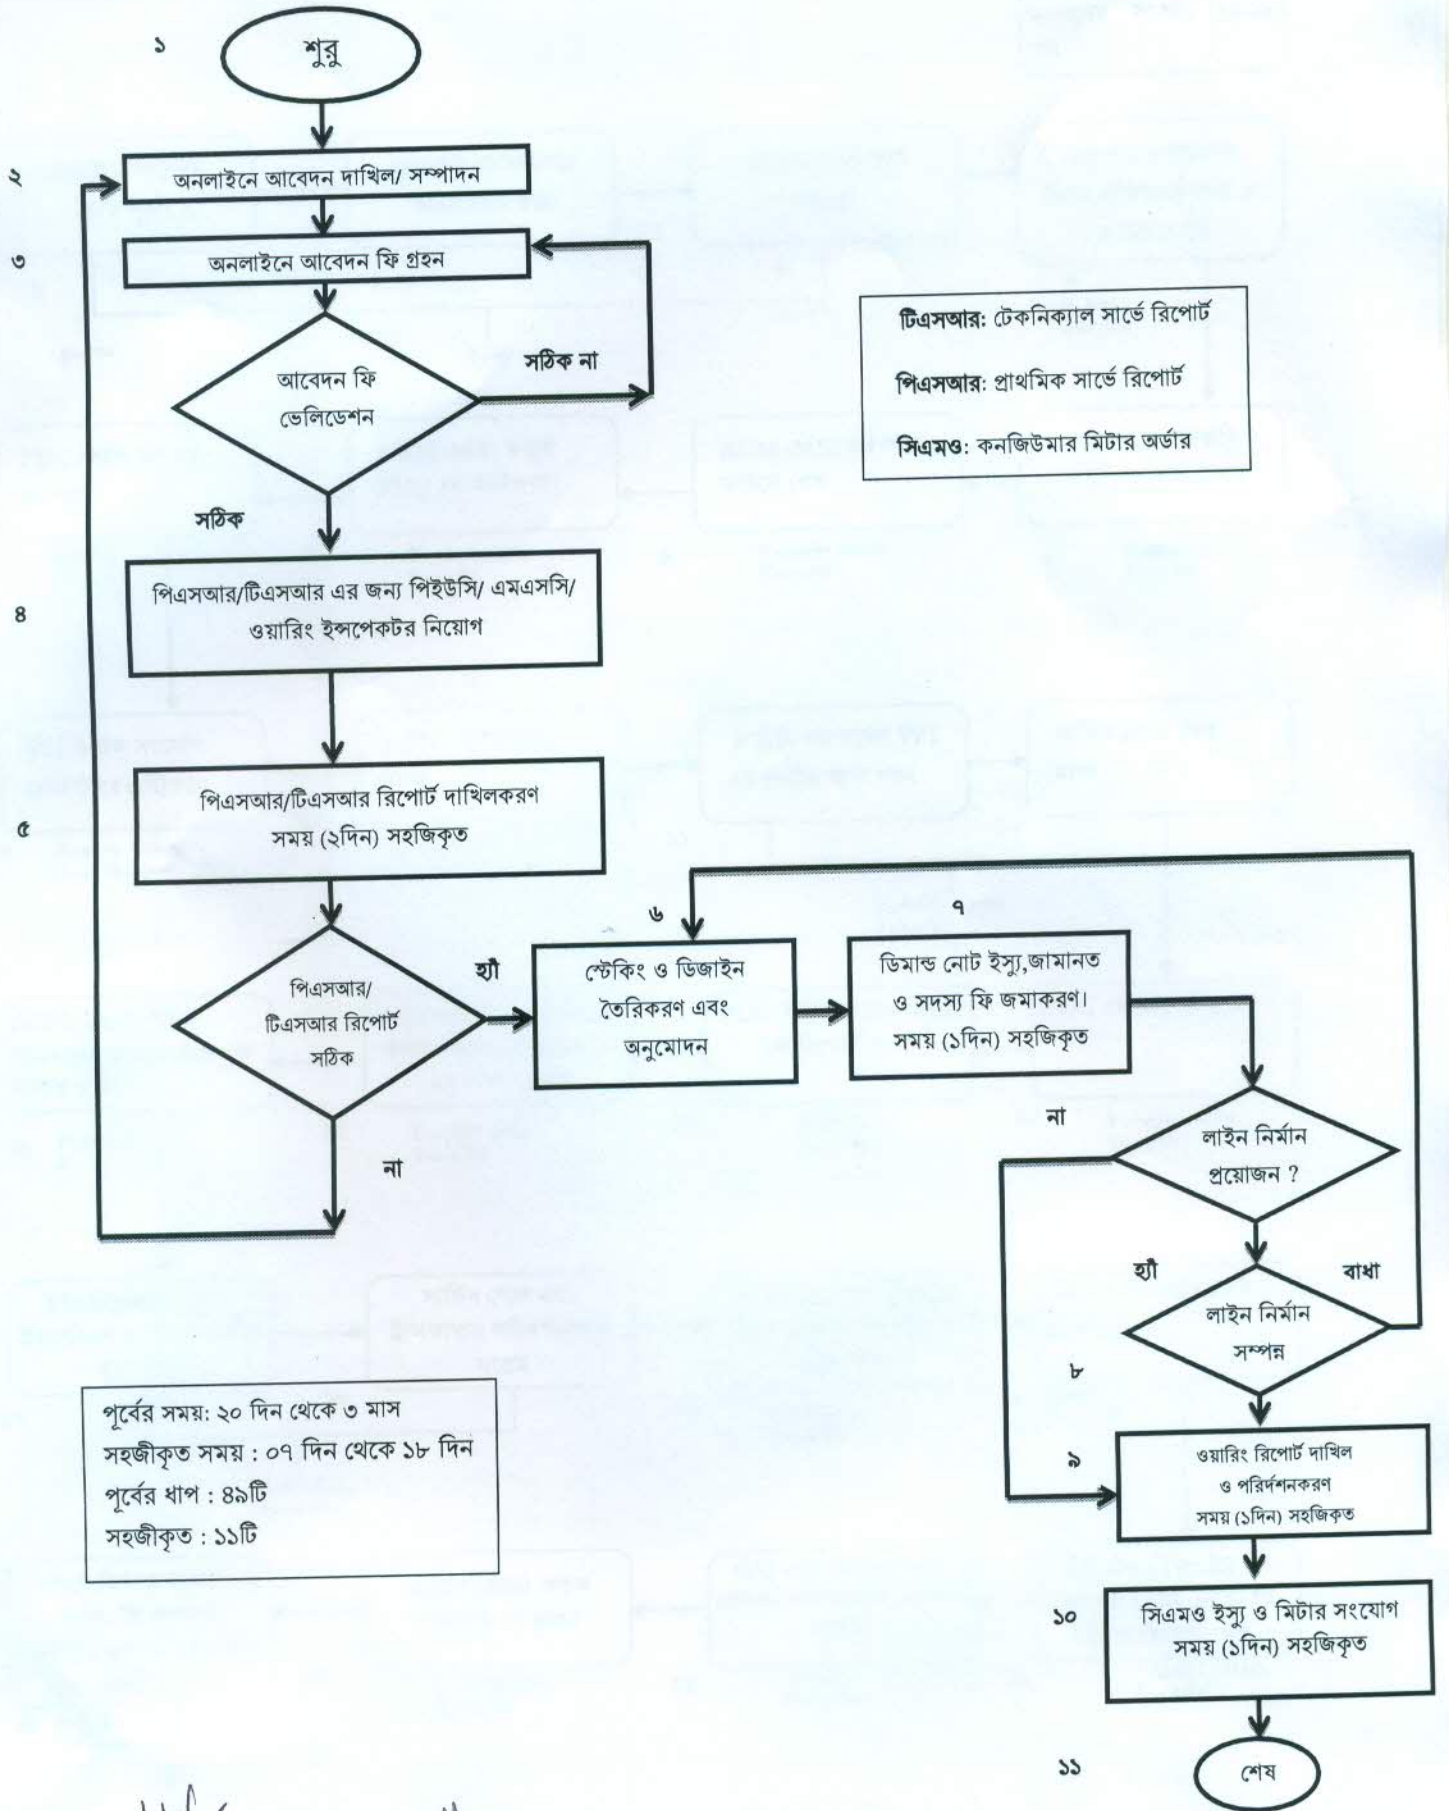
১
শুরু

২
অনলাইনে আবেদন দাখিল/ সম্পাদন

৩
অনলাইনে আবেদন ফি গ্রহন

আবেদন ফি ভেলিডেশন

সঠিক না

সঠিক

টিএসআর: টেকনিক্যাল সার্ভে রিপোর্ট

পিএসআর: প্রাথমিক সার্ভে রিপোর্ট

সিএমও: কনজিউমার মিটার অর্ডার

৪
পিএসআর/টিএসআর এর জন্য পিইউসি/ এমএসসি/ ওয়ারিং ইন্সপেকটর নিয়োগ

৫
পিএসআর/টিএসআর রিপোর্ট দাখিলকরণ সময় (২দিন) সহজিকৃত

পিএসআর/ টিএসআর রিপোর্ট সঠিক

হ্যাঁ

না

৬
স্টেকিং ও ডিজাইন তৈরিকরণ এবং অনুমোদন

৭
ডিমান্ড নোট ইস্যু,জামানত ও সদস্য ফি জমাকরণ। সময় (১দিন) সহজিকৃত

না

লাইন নির্মান প্রয়োজন ?

হ্যাঁ

বাধা

লাইন নির্মান সম্পন্ন

৮

৯
ওয়ারিং রিপোর্ট দাখিল ও পরিদর্শনকরণ সময় (১দিন) সহজিকৃত

১০
সিএমও ইস্যু ও মিটার সংযোগ সময় (১দিন) সহজিকৃত

১১
শেষ

পূর্বের সময়: ২০ দিন থেকে ৩ মাস
সহজীকৃত সময় : ০৭ দিন থেকে ১৮ দিন
পূর্বের ধাপ : ৪৯টি
সহজীকৃত : ১১টি